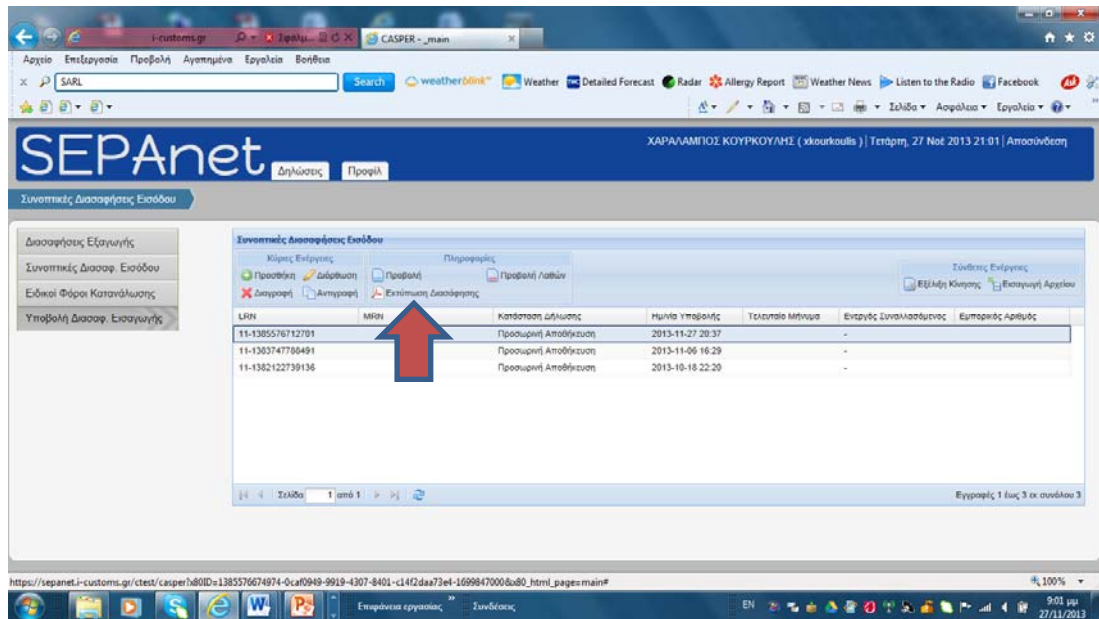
i-customs.gr
Σφάλμ...
CASPER - _main

Αρχείο Επεξεργασία Προβολή Αγαπημένα Εργαλεία Βοήθεια
SARL
Search
weatherblink
Weather
Detailed Forecast
Radar
Allergy Report
Weather News
Listen to the Radio
Facebook
Σελίδα ▾ Ασφάλεια ▾ Εργαλεία ▾

SEPAnet
Δηλώσεις
Προφίλ
ΧΑΡΑΛΑΜΠΟΣ ΚΟΥΡΚΟΥΛΗΣ ( xkourkoulis ) | Τετάρτη, 27 Νοέ 2013 21:01 | Αποσύνδεση

Συνοπτικές Διασαφήσεις Εισόδου

Διασαφήσεις Εξαγωγής
Συνοπτικές Διασαφ. Εισόδου
Ειδικοί Φόροι Κατανάλωσης
Υποβολή Διασαφ. Εισαγωγής

Συνοπτικές Διασαφήσεις Εισόδου
Κύριες Ενέργειες
Προσθήκη
Διόρθωση
Διαγραφή
Αντιγραφή
Πληροφορίες
Προβολή
Προβολή Λαθών
Εκτύπωση Διασάφησης
Σύνθετες Ενέργειες
Εξέλιξη Κίνησης
Εισαγωγή Αρχείου

| LRN | MRN | Κατάσταση Δήλωσης | Ημ/νία Υποβολής | Τελευταίο Μήνυμα | Ενεργός Συναλλασσόμενος | Εμπορικός Αριθμός |
|---|---|---|---|---|---|---|
| 11-1385576712701 | | Προσωρινή Αποθήκευση | 2013-11-27 20:37 | | - | |
| 11-1383747788491 | | Προσωρινή Αποθήκευση | 2013-11-06 16:29 | | - | |
| 11-1382122739136 | | Προσωρινή Αποθήκευση | 2013-10-18 22:20 | | - | |

Σελίδα 1 από 1
Εγγραφές 1 έως 3 εκ συνόλου 3

https://sepanet.i-customs.gr/ctest/casper?x80ID=1385576674974-0caf0949-9919-4307-8401-c14f2daa73e4-1699847000&x80_html_page=main#
100%

Επιφάνεια εργασίας
Συνδέσεις
EN
9:01 μμ
27/11/2013